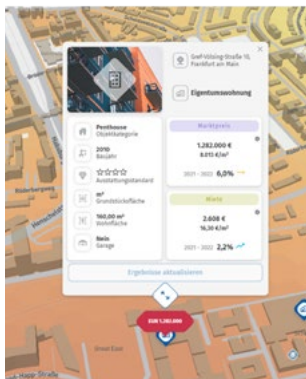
Graf-Vollsing-Straße 10, Frankfurt am Main

Eigentumswohnung

Penthouse
Objektkategorie

2010
Baujahr

☆☆☆☆
Ausstattungsstandard

m²
Grundstücksfläche

160,00 m²
Wohnfläche

Nein
Garage

Marktpreis
1.282.000 €
8.013 €/m²
2021 - 2022 6,0%

Miete
2.608 €
16,30 €/m²
2021 - 2022 2,2%

Ergebnisse aktualisieren

EUR 1.282.000

Great Ecke